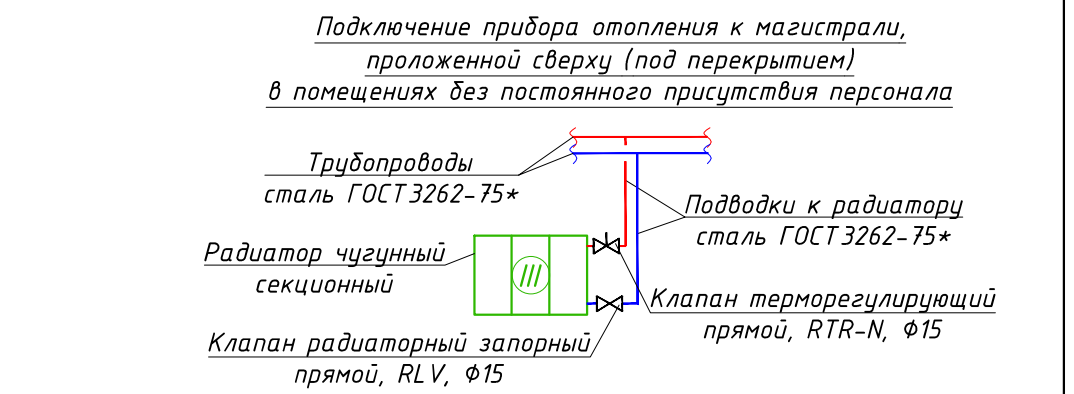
Подключение прибора отопления к магистрали, проложенной сверху (под перекрытием) в помещениях без постоянного присутствия персонала

Трубопроводы
сталь ГОСТ 3262-75*

Подводки к радиатору
сталь ГОСТ 3262-75*

Радиатор чугунный
секционный

Клапан терморегулирующий
прямой, RTR-N, Ф15

Клапан радиаторный запорный
прямой, RLV, Ф15